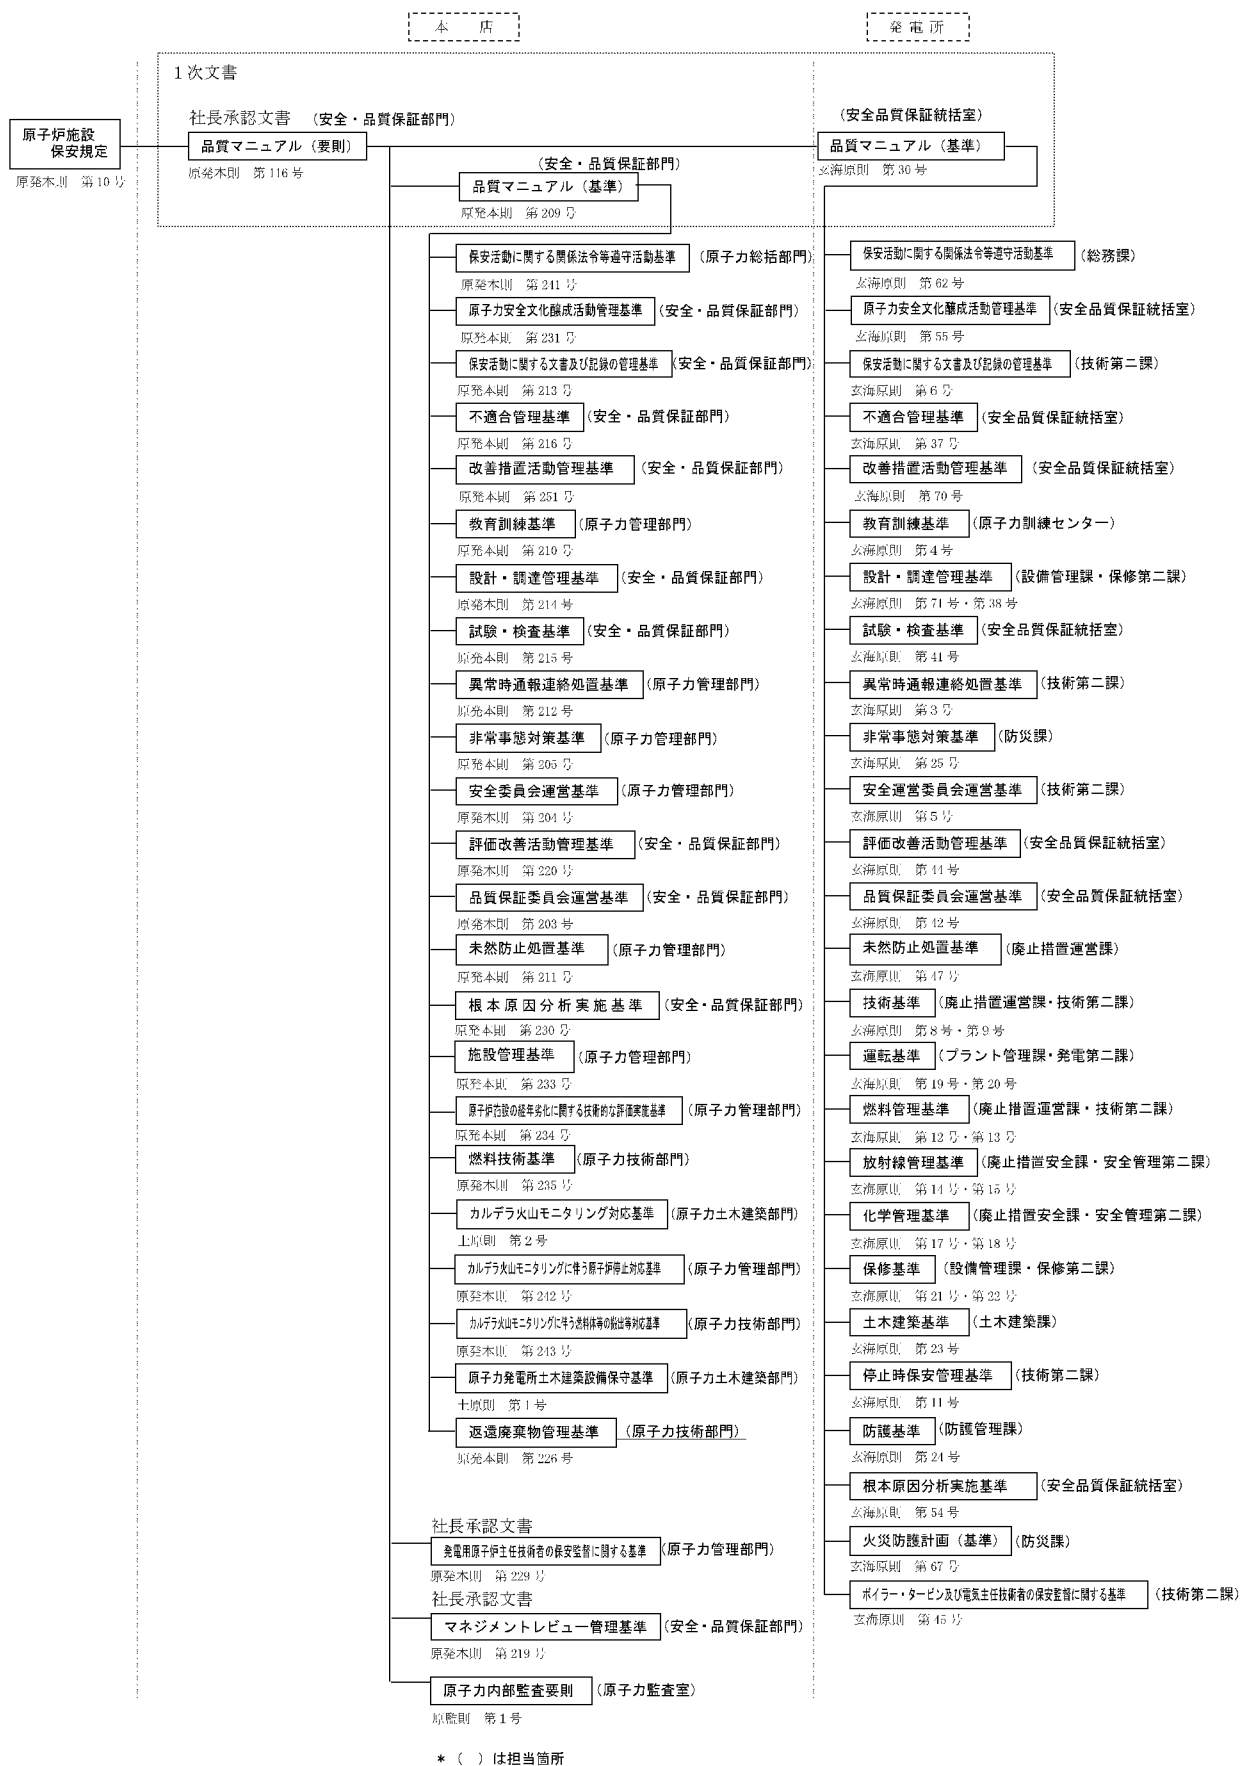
本 店

発 電 所

1次文書

原子炉施設 保安規定

原発本則 第10号

社長承認文書 (安全・品質保証部門)

品質マニュアル(要則)

原発本則 第116号

(安全品質保証統括室)

品質マニュアル(基準)

玄海原則 第30号

(安全・品質保証部門)

品質マニュアル(基準)

原発本則 第209号

保安活動に関する関係法令等遵守活動基準 (原子力総括部門)
原発本則 第241号

原子力安全文化醸成活動管理基準 (安全・品質保証部門)
原発本則 第231号

保安活動に関する文書及び記録の管理基準 (安全・品質保証部門)
原発本則 第213号

不適合管理基準 (安全・品質保証部門)
原発本則 第216号

改善措置活動管理基準 (安全・品質保証部門)
原発本則 第251号

教育訓練基準 (原子力管理部門)
原発本則 第210号

設計・調達管理基準 (安全・品質保証部門)
原発本則 第214号

試験・検査基準 (安全・品質保証部門)
原発本則 第215号

異常時通報連絡処置基準 (原子力管理部門)
原発本則 第212号

非常事態対策基準 (原子力管理部門)
原発本則 第205号

安全委員会運営基準 (原子力管理部門)
原発本則 第204号

評価改善活動管理基準 (安全・品質保証部門)
原発本則 第220号

品質保証委員会運営基準 (安全・品質保証部門)
原発本則 第203号

未然防止処置基準 (原子力管理部門)
原発本則 第211号

根本原因分析実施基準 (安全・品質保証部門)
原発本則 第230号

施設管理基準 (原子力管理部門)
原発本則 第233号

原子炉施設の経年劣化に関する技術的な評価実施基準 (原子力管理部門)
原発本則 第234号

燃料技術基準 (原子力技術部門)
原発本則 第235号

カルデラ火山モニタリング対応基準 (原子力土木建築部門)
土原則 第2号

カルデラ火山モニタリングに伴う原子炉停止対応基準 (原子力管理部門)
原発本則 第242号

カルデラ火山モニタリングに伴う燃料体等の搬出等対応基準 (原子力技術部門)
原発本則 第243号

原子力発電所土木建築設備保守基準 (原子力土木建築部門)
土原則 第1号

返還廃棄物管理基準 (原子力技術部門)
原発本則 第226号

社長承認文書
発電用原子炉主任技術者の保安監督に関する基準 (原子力管理部門)
原発本則 第229号

社長承認文書
マネジメントレビュー管理基準 (安全・品質保証部門)
原発本則 第219号

原子力内部監査要則 (原子力監査室)
原監則 第1号

保安活動に関する関係法令等遵守活動基準 (総務課)
玄海原則 第62号

原子力安全文化醸成活動管理基準 (安全品質保証統括室)
玄海原則 第55号

保安活動に関する文書及び記録の管理基準 (技術第二課)
玄海原則 第6号

不適合管理基準 (安全品質保証統括室)
玄海原則 第37号

改善措置活動管理基準 (安全品質保証統括室)
玄海原則 第70号

教育訓練基準 (原子力訓練センター)
玄海原則 第4号

設計・調達管理基準 (設備管理課・保修第二課)
玄海原則 第71号・第38号

試験・検査基準 (安全品質保証統括室)
玄海原則 第41号

異常時通報連絡処置基準 (技術第二課)
玄海原則 第3号

非常事態対策基準 (防災課)
玄海原則 第25号

安全運営委員会運営基準 (技術第二課)
玄海原則 第5号

評価改善活動管理基準 (安全品質保証統括室)
玄海原則 第44号

品質保証委員会運営基準 (安全品質保証統括室)
玄海原則 第42号

未然防止処置基準 (廃止措置運営課)
玄海原則 第47号

技術基準 (廃止措置運営課・技術第二課)
玄海原則 第8号・第9号

運転基準 (プラント管理課・発電第二課)
玄海原則 第19号・第20号

燃料管理基準 (廃止措置運営課・技術第二課)
玄海原則 第12号・第13号

放射線管理基準 (廃止措置安全課・安全管理第二課)
玄海原則 第14号・第15号

化学管理基準 (廃止措置安全課・安全管理第二課)
玄海原則 第17号・第18号

保修基準 (設備管理課・保修第二課)
玄海原則 第21号・第22号

土木建築基準 (土木建築課)
玄海原則 第23号

停止時保安管理基準 (技術第二課)
玄海原則 第11号

防護基準 (防護管理課)
玄海原則 第24号

根本原因分析実施基準 (安全品質保証統括室)
玄海原則 第54号

火災防護計画(基準) (防災課)
玄海原則 第67号

ボイラー・タービン及び電気主任技術者の保安監督に関する基準 (技術第二課)
玄海原則 第45号

*( )は担当箇所